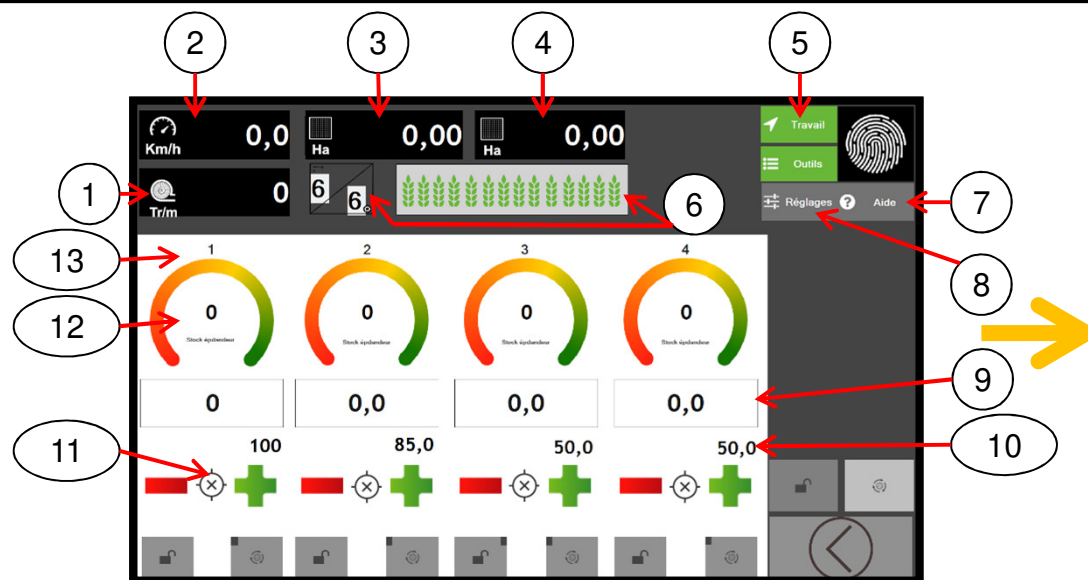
2
3
4
5
Km/h 0,0
Ha 0,00
Ha 0,00
Travail
Outils
1
Tr/m 0
6
6
6
Réglages
Aide
7
8
13
1
2
3
4
12
0
Stock épandeur
0
Stock épandeur
0
Stock épandeur
0
Stock épandeur
9
0
0,0
0,0
0,0
11
100
85,0
50,0
50,0
10